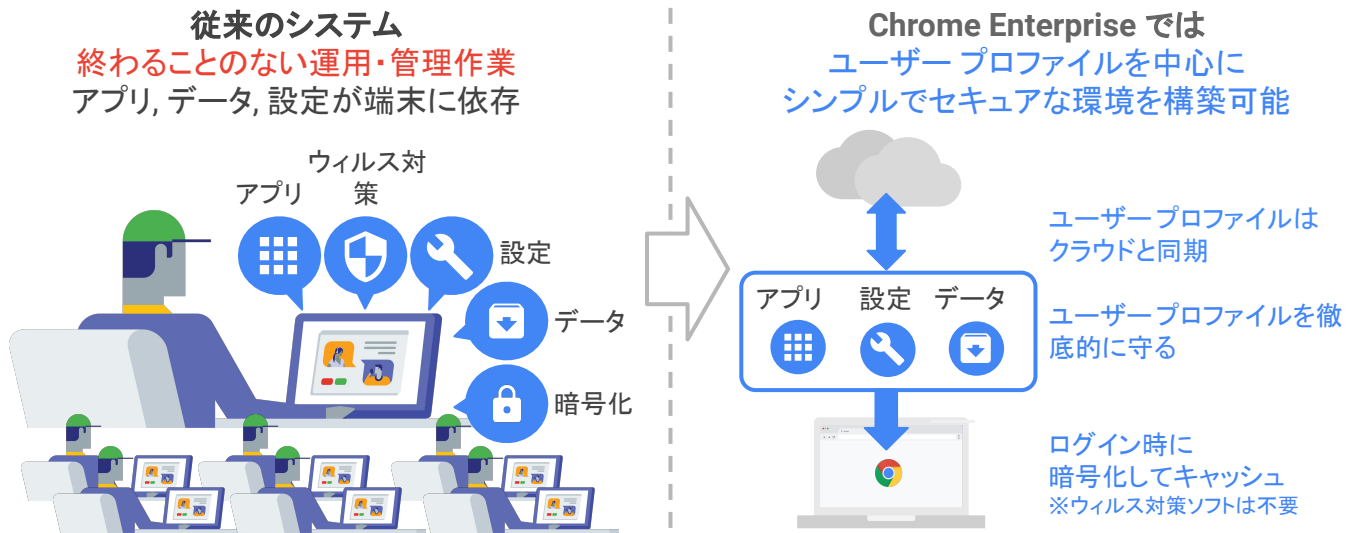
従来のシステム
終わることのない運用・管理作業
アプリ, データ, 設定が端末に依存

アプリ
ウィルス対策
設定
データ
暗号化

Chrome Enterprise では
ユーザー プロファイルを中心に
シンプルでセキュアな環境を構築可能

ユーザー プロファイルはクラウドと同期

アプリ
設定
データ

ユーザー プロファイルを徹底的に守る

ログイン時に
暗号化してキャッシュ
※ウィルス対策ソフトは不要